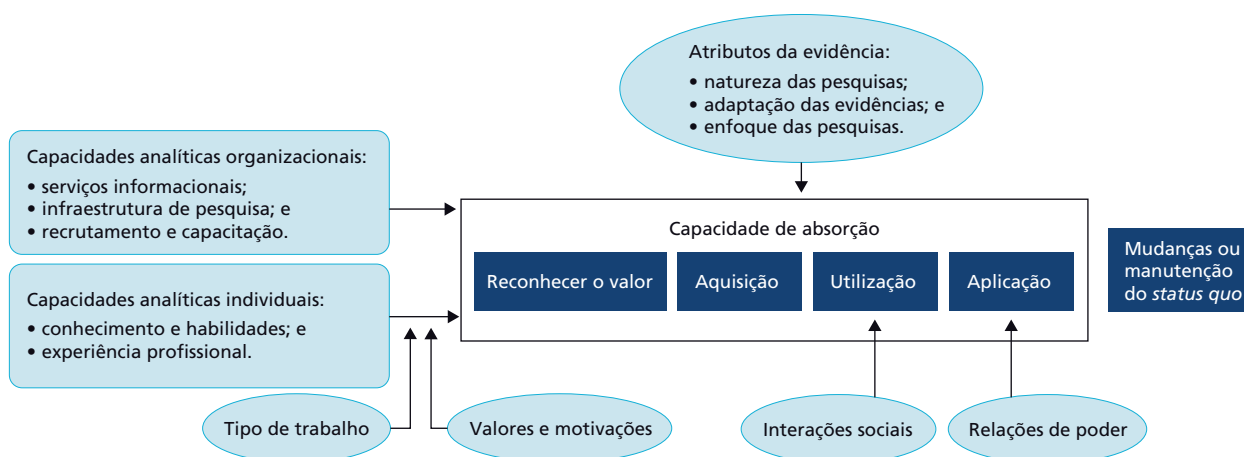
Atributos da evidência:
• natureza das pesquisas;
• adaptação das evidências; e
• enfoque das pesquisas.

Capacidades analíticas organizacionais:
• serviços informacionais;
• infraestrutura de pesquisa; e
• recrutamento e capacitação.

Capacidade de absorção

Reconhecer o valor

Aquisição

Utilização

Aplicação

Mudanças ou manutenção do *status quo*

Capacidades analíticas individuais:
• conhecimento e habilidades; e
• experiência profissional.

Tipo de trabalho

Valores e motivações

Interações sociais

Relações de poder